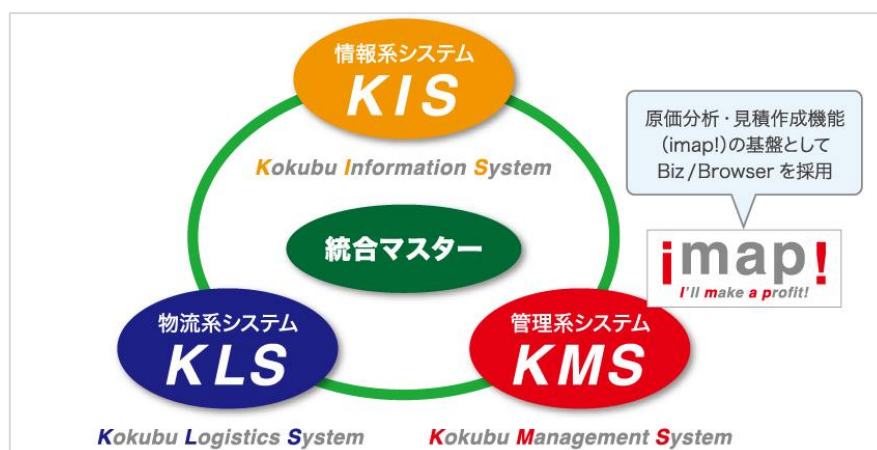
情報系システム
KIS
Kokubu Information System

原価分析・見積作成機能(imap!)の基盤としてBiz/Browserを採用

統合マスター

imap!
I'll make a profit!

物流系システム
KLS
Kokubu Logistics System

管理系システム
KMS
Kokubu Management System